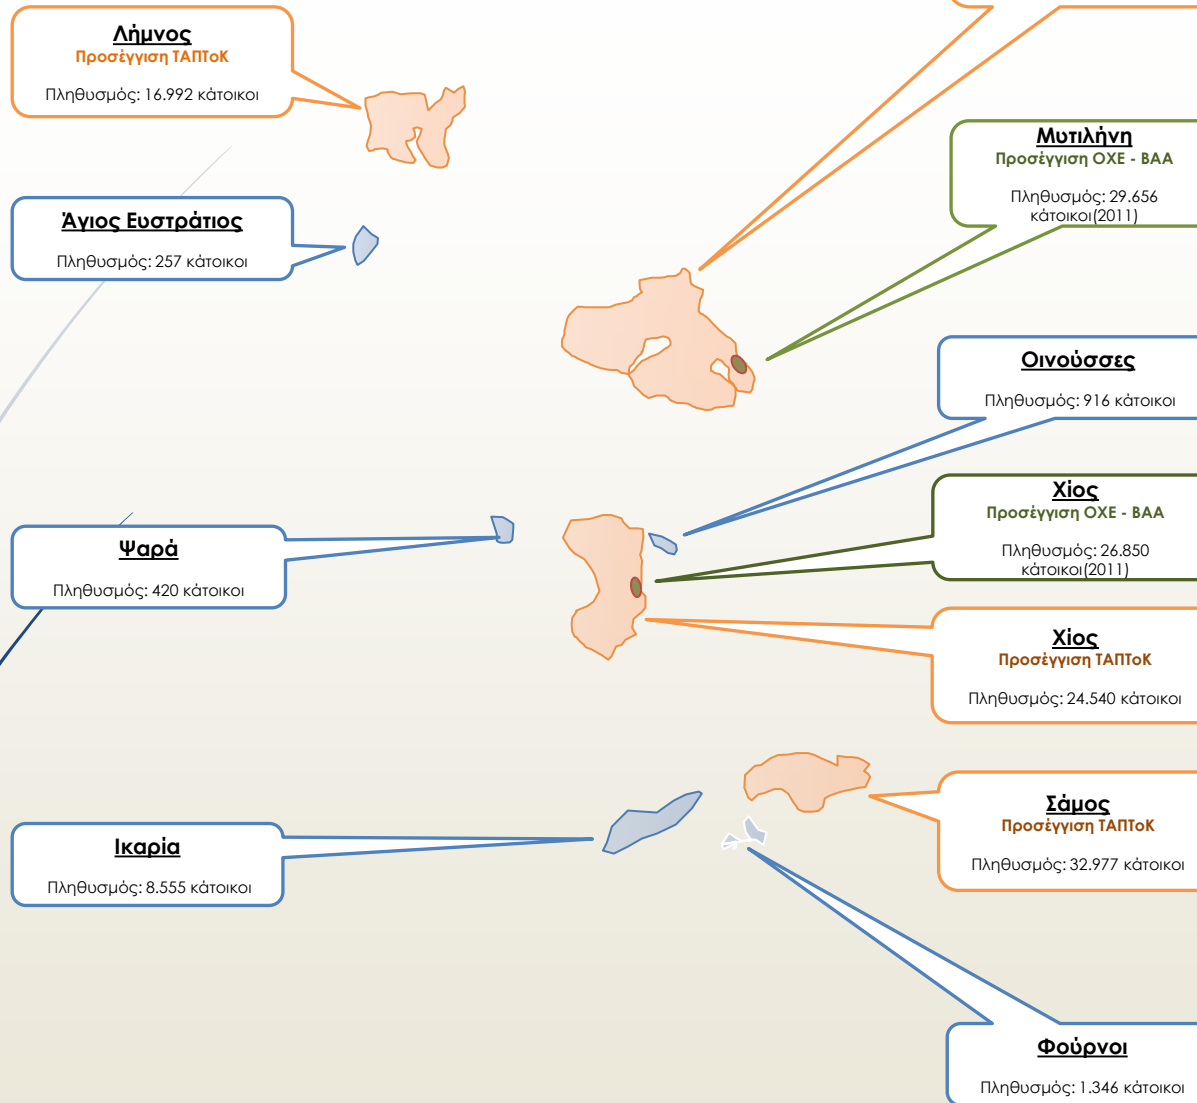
Λήμνος
Προσέγγιση ΤΑΠΤοΚ

Πληθυσμός: 16.992 κάτοικοι

Άγιος Ευστράτιος

Πληθυσμός: 257 κάτοικοι

Μυτιλήνη
Προσέγγιση ΟΧΕ - ΒΑΑ

Πληθυσμός: 29.656 κάτοικοι(2011)

Οινούσσες

Πληθυσμός: 916 κάτοικοι

Ψαρά

Πληθυσμός: 420 κάτοικοι

Χίος
Προσέγγιση ΟΧΕ - ΒΑΑ

Πληθυσμός: 26.850 κάτοικοι(2011)

Χίος
Προσέγγιση ΤΑΠΤοΚ

Πληθυσμός: 24.540 κάτοικοι

Ικαρία

Πληθυσμός: 8.555 κάτοικοι

Σάμος
Προσέγγιση ΤΑΠΤοΚ

Πληθυσμός: 32.977 κάτοικοι

Φούρνοι

Πληθυσμός: 1.346 κάτοικοι